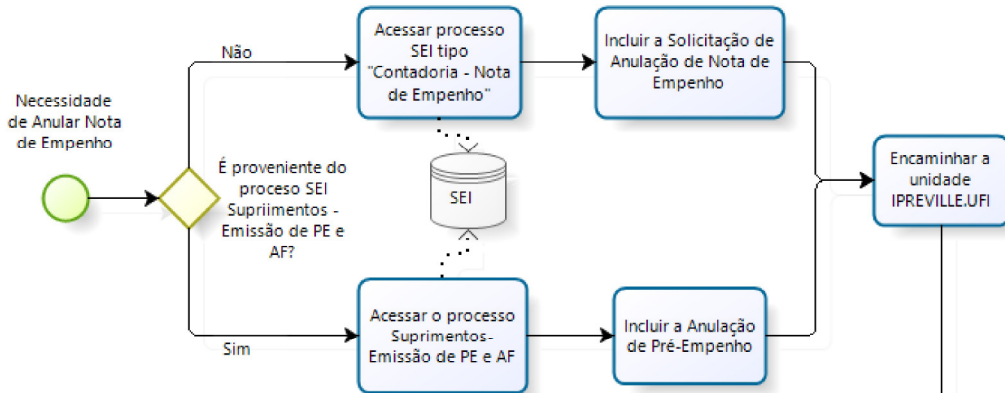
Necessidade de Anular Nota de Empenho

É proveniente do proceso SEI Supriimentos - Emissão de PE e AF?

Não

Sim

Acessar processo SEI tipo "Contadoria - Nota de Empenho"

Incluir a Solicitação de Anulação de Nota de Empenho

SEI

Acessar o processo Suprimentos- Emissão de PE e AF

Incluir a Anulação de Pré-Empenho

Encaminhar a unidade IPREVILLE.UFI